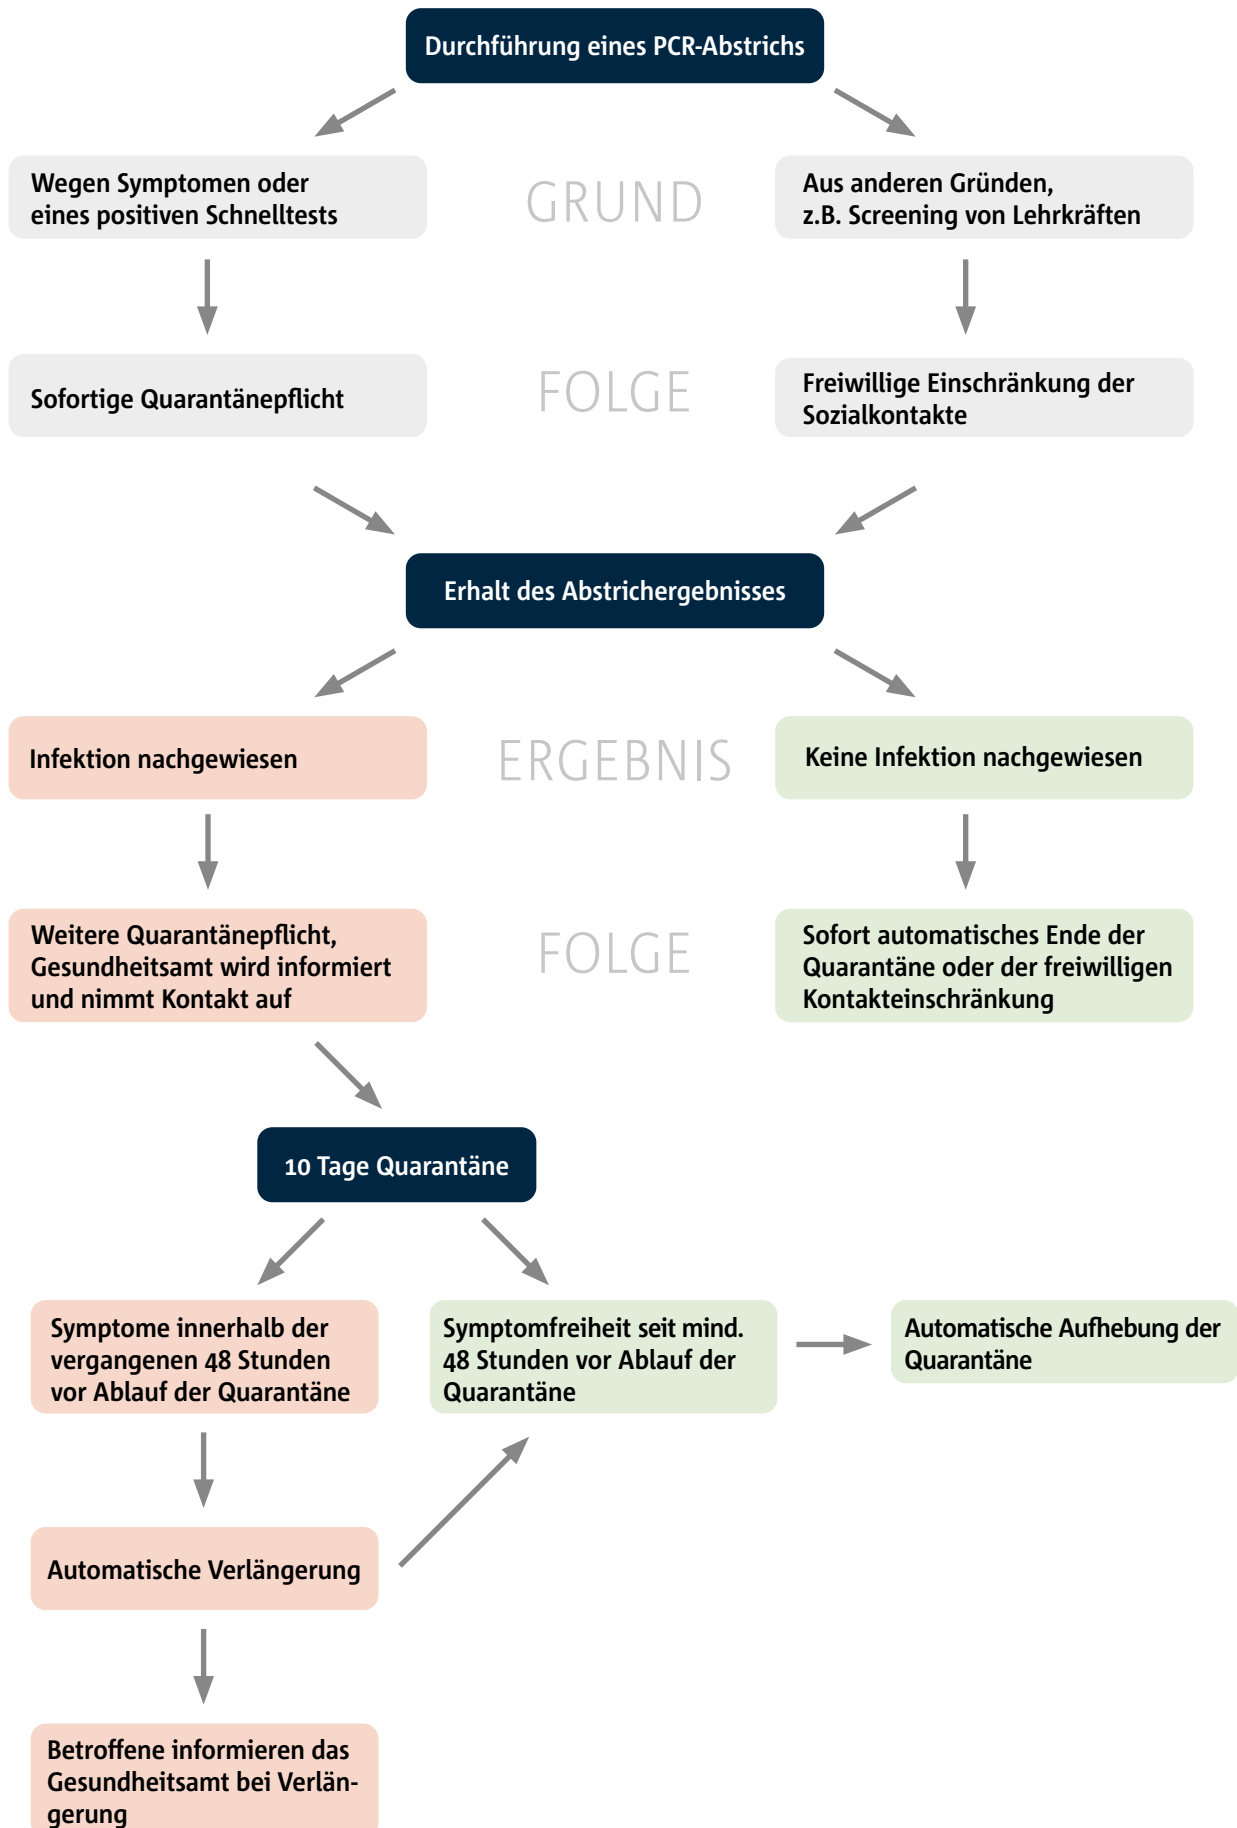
Durchführung eines PCR-Abstrichs

Wegen Symptomen oder eines positiven Schnelltests

GRUND

Aus anderen Gründen, z.B. Screening von Lehrkräften

Sofortige Quarantänepflicht

FOLGE

Freiwillige Einschränkung der Sozialkontakte

Erhalt des Abstrichergebnisses

Infektion nachgewiesen

ERGEBNIS

Keine Infektion nachgewiesen

Weitere Quarantänepflicht, Gesundheitsamt wird informiert und nimmt Kontakt auf

FOLGE

Sofort automatisches Ende der Quarantäne oder der freiwilligen Kontakteinschränkung

10 Tage Quarantäne

Symptome innerhalb der vergangenen 48 Stunden vor Ablauf der Quarantäne

Symptomfreiheit seit mind. 48 Stunden vor Ablauf der Quarantäne

Automatische Aufhebung der Quarantäne

Automatische Verlängerung

Betroffene informieren das Gesundheitsamt bei Verlängerung